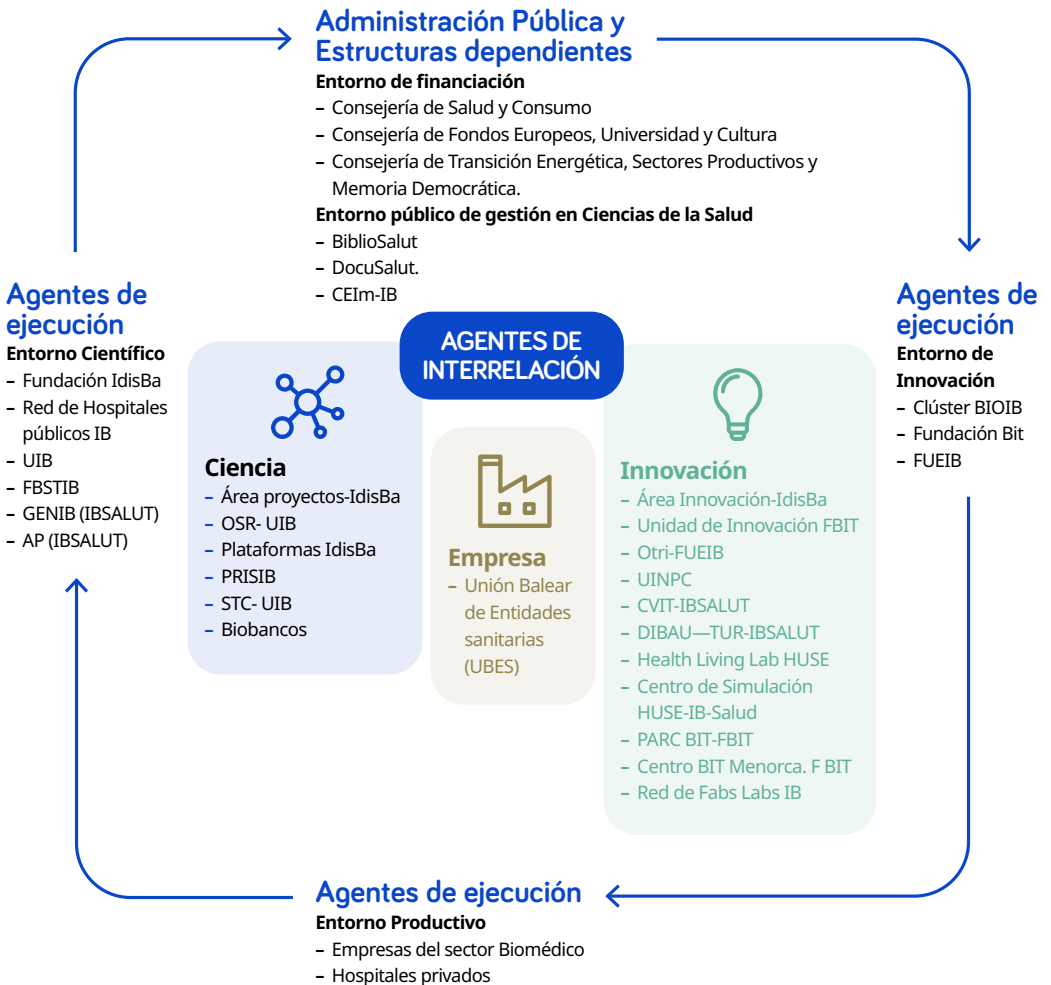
Administración Pública y Estructuras dependientes
Entorno de financiación
– Consejería de Salud y Consumo
– Consejería de Fondos Europeos, Universidad y Cultura
– Consejería de Transición Energética, Sectores Productivos y Memoria Democrática.
Entorno público de gestión en Ciencias de la Salud
– BiblioSalut
– DocuSalut.
– CEIm-IB

Agentes de ejecución
Entorno Científico
– Fundación IdisBa
– Red de Hospitales públicos IB
– UIB
– FBSTIB
– GENIB (IBSALUT)
– AP (IBSALUT)

AGENTES DE INTERRELACIÓN

Ciencia
– Área proyectos-IdisBa
– OSR- UIB
– Plataformas IdisBa
– PRISIB
– STC- UIB
– Biobancos

Empresa
– Unión Balear de Entidades sanitarias (UBES)

Innovación
– Área Innovación-IdisBa
– Unidad de Innovación FBIT
– Otri-FUEIB
– UINPC
– CVIT-IBSALUT
– DIBAU—TUR-IBSALUT
– Health Living Lab HUSE
– Centro de Simulación HUSE-IB-Salud
– PARC BIT-FBIT
– Centro BIT Menorca. F BIT
– Red de Fabs Labs IB

Agentes de ejecución
Entorno de Innovación
– Clúster BIOIB
– Fundación Bit
– FUEIB

Agentes de ejecución
Entorno Productivo
– Empresas del sector Biomédico
– Hospitales privados